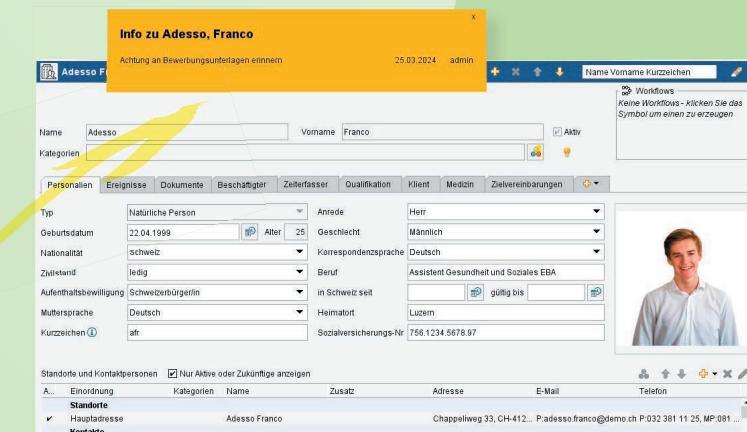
Info zu Adesso, Franco

x

Achtung an Bewerbungsunterlagen erinnern

25.03.2024 admin

Adesso F

Name Vorname Kurzzeichen

Workflows

Keine Workflows - klicken Sie das Symbol um einen zu erzeugen

Name Adesso

Vorname Franco

Aktiv

Kategorien

Personalien | Ereignisse | Dokumente | Beschäftigter | Zeiterfasser | Qualifikation | Klient | Medizin | Zielvereinbarungen

Typ Natürliche Person

Anrede Herr

Geburtsdatum 22.04.1999

Alter 25

Geschlecht Männlich

Nationalität schweiz

Korrespondenzsprache Deutsch

Zivilstand ledig

Beruf Assistent Gesundheit und Soziales EBA

Aufenthaltsbewilligung Schweizerbürger/in

in Schweiz seit

gültig bis

Muttersprache Deutsch

Heimatort Luzern

Kurzzeichen afr

Sozialversicherungs-Nr 756.1234.5678.97

Standorte und Kontaktpersonen

Nur Aktive oder Zukünftige anzeigen

| A... | Einordnung | Kategorien | Name | Zusatz | Adresse | E-Mail | Telefon |
|---|---|---|---|---|---|---|---|
| | Standorte | | | | | | |
| ✔ | Hauptadresse | | Adesso Franco | | Chappeliweg 33, CH-412... | P:adesso.franco@demo.ch | P:032 381 11 25, MP:081 ... |
| | Kontakte | | | | | | |